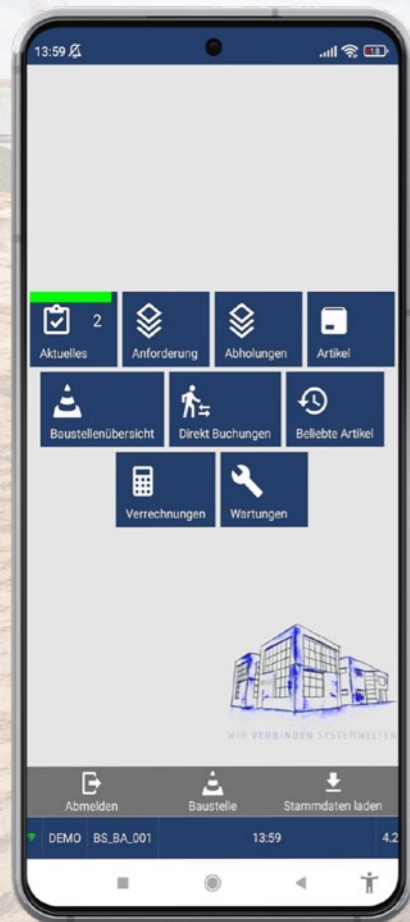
13:59

18

2

Aktuelles

Anforderung

Abholungen

Artikel

Baustellenübersicht

Direkt Buchungen

Beliebte Artikel

Verrechnungen

Wartungen

WIR VERBINDEN SYSTEMWELTEN

Abmelden

Baustelle

Stammdaten laden

DEMO BS_BA_001 13:59 4.2